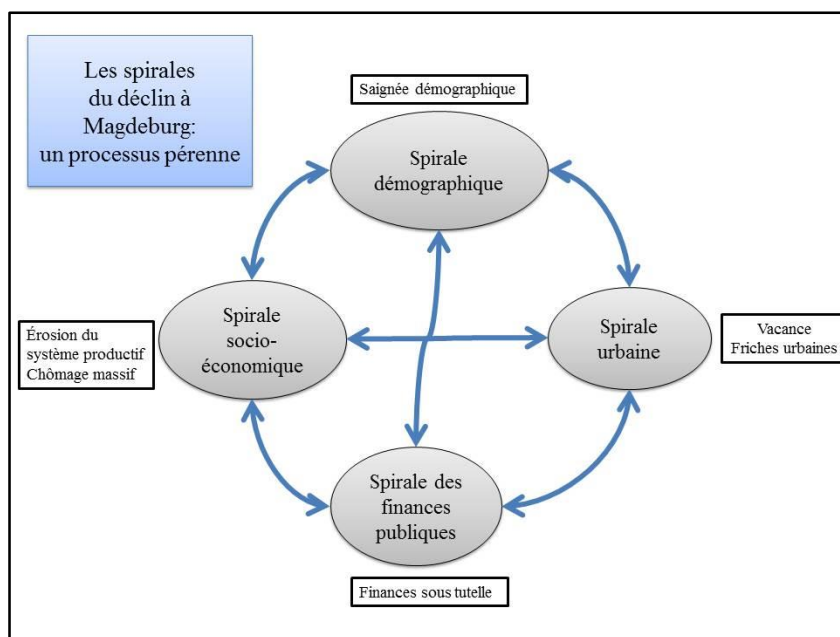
Les spirales du déclin à Magdeburg: un processus pérenne

Saignée démographique

Spirale démographique

Érosion du système productif
Chômage massif

Spirale socio-économique

Spirale urbaine

Vacance
Friches urbaines

Spirale des finances publiques

Finances sous tutelle